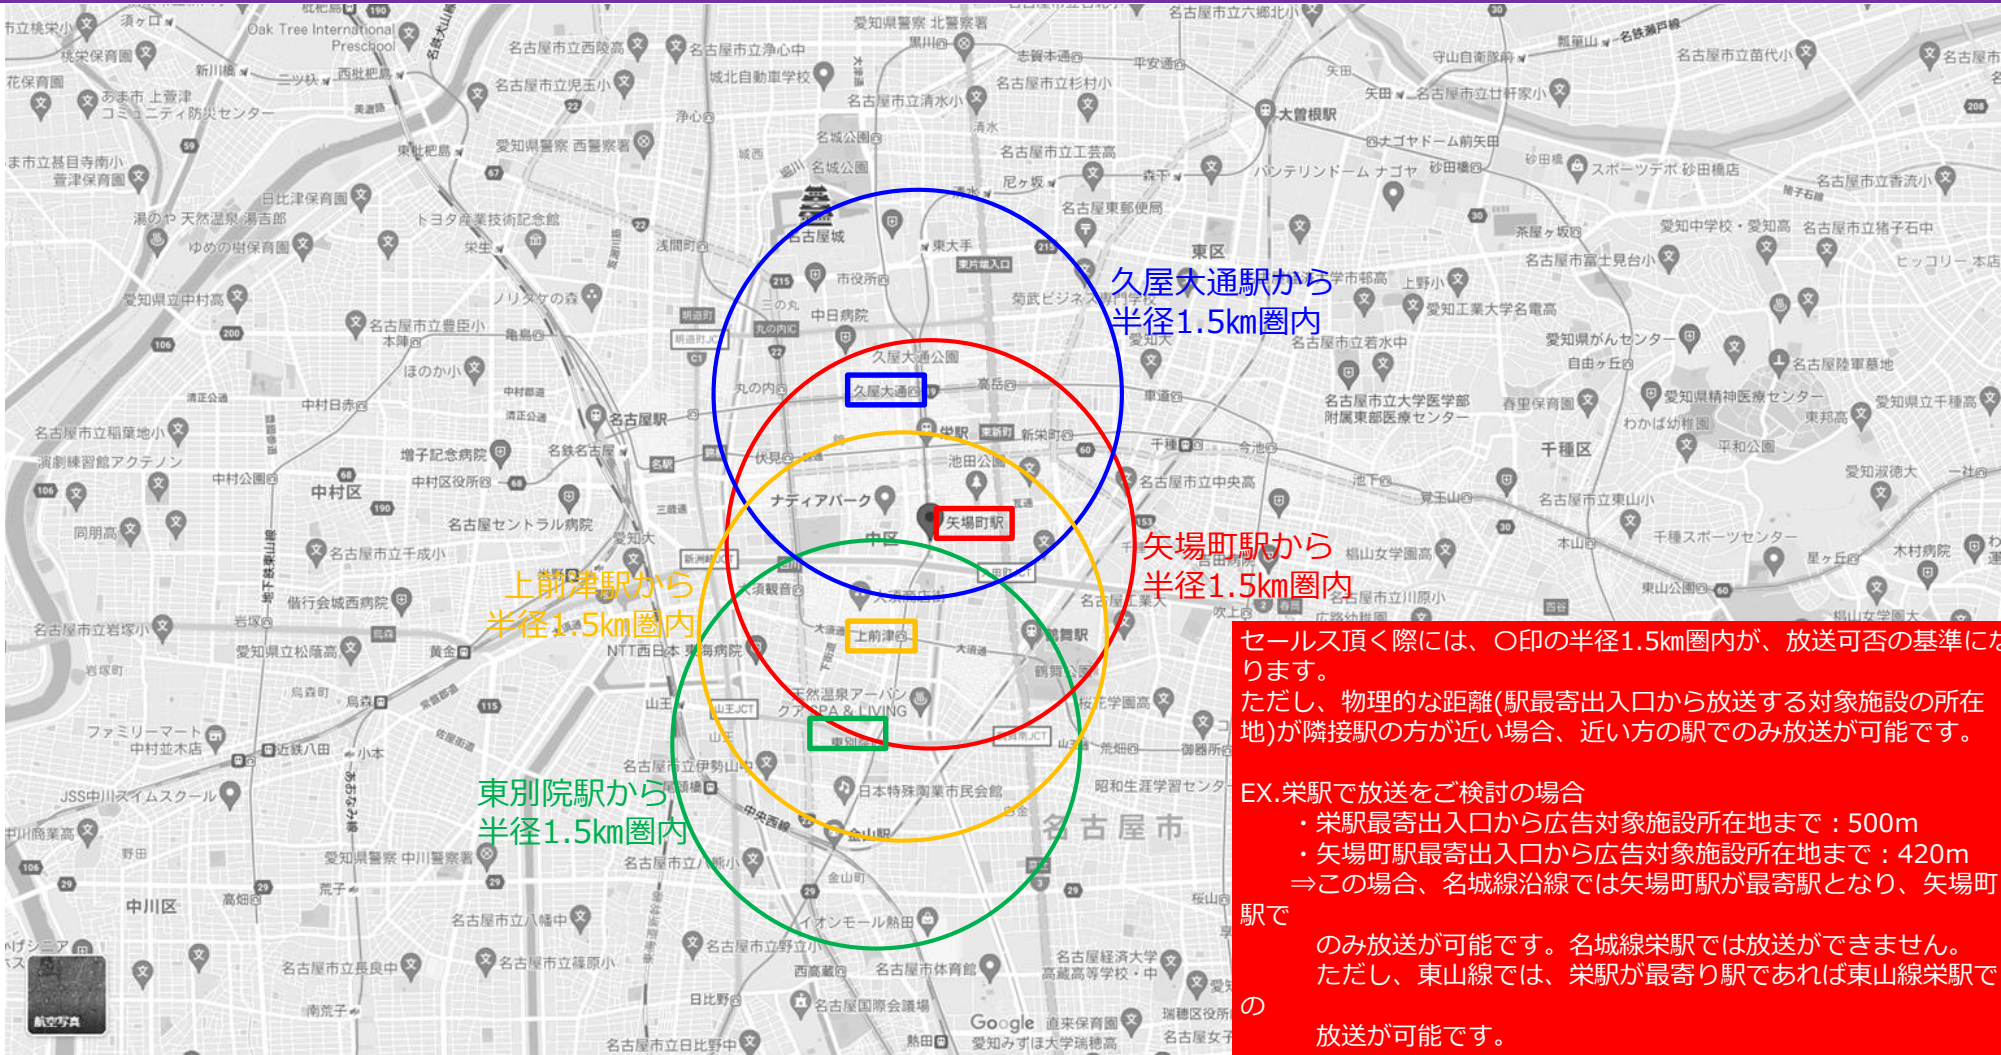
久屋大通駅から
半径1.5km圏内

矢場町駅から
半径1.5km圏内

上前津駅から
半径1.5km圏内

東別院駅から
半径1.5km圏内

久屋大通
矢場町駅
上前津
東別院

セールス頂く際には、〇印の半径1.5km圏内が、放送可否の基準にな ります。
ただし、物理的な距離(駅最寄出入口から放送する対象施設の所在地)が隣接駅の方が近い場合、近い方の駅でのみ放送が可能です。

EX.栄駅で放送をご検討の場合
・栄駅最寄出入口から広告対象施設所在地まで：500m
・矢場町駅最寄出入口から広告対象施設所在地まで：420m
⇒この場合、名城線沿線では矢場町駅が最寄駅となり、矢場町駅で
のみ放送が可能です。名城線栄駅では放送ができません。
ただし、東山線では、栄駅が最寄り駅であれば東山線栄駅での
放送が可能です。

名古屋城
名古屋駅
中村区
中区
東区
千種区
中川区
名 古 屋 市
航空写真
Google